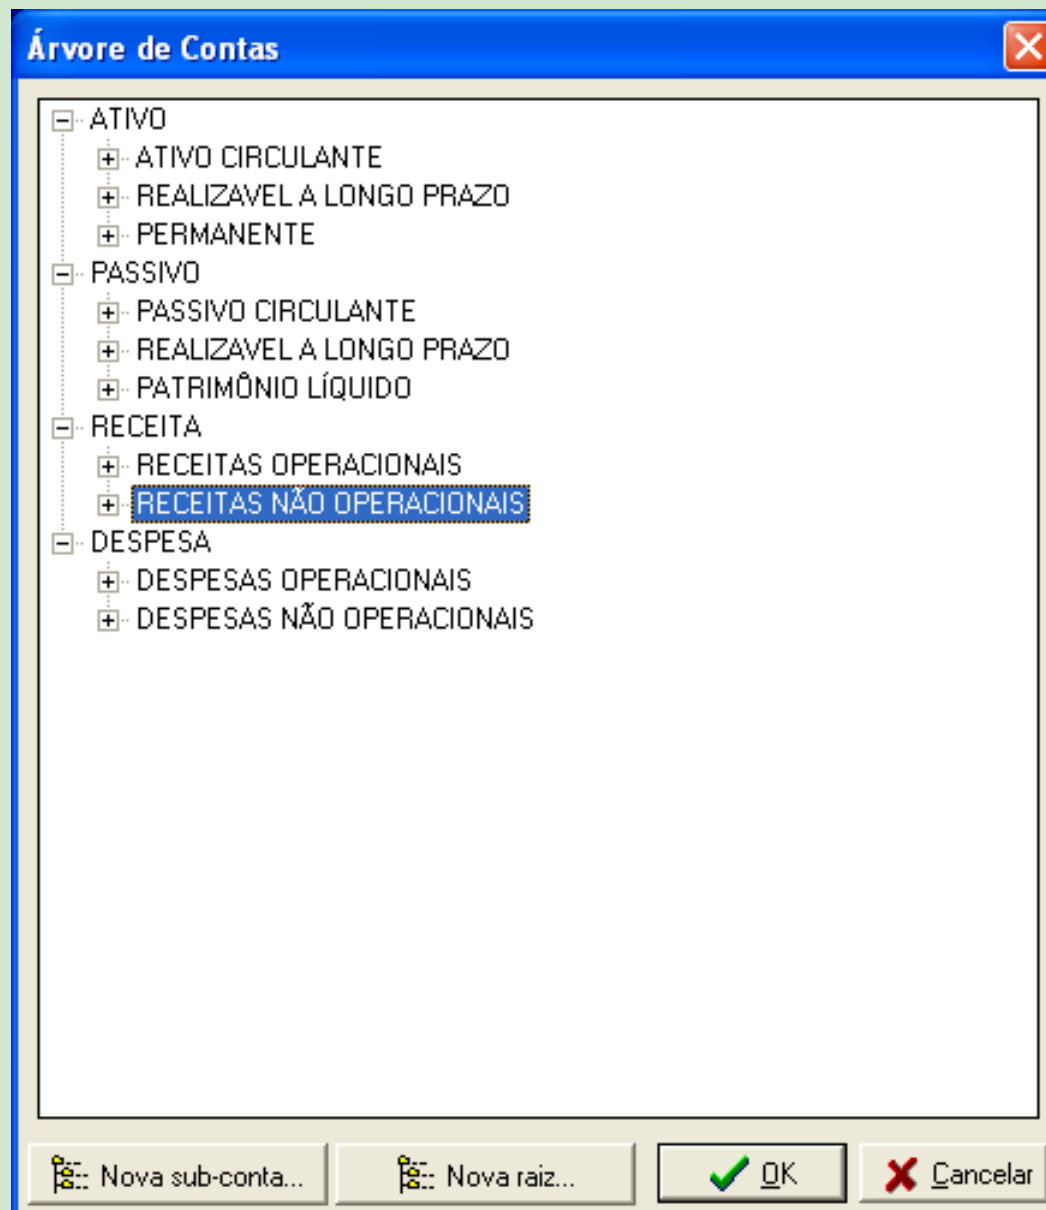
Árvore de Contas

ATIVO
ATIVO CIRCULANTE
REALIZAVEL A LONGO PRAZO
PERMANENTE
PASSIVO
PASSIVO CIRCULANTE
REALIZAVEL A LONGO PRAZO
PATRIMÔNIO LÍQUIDO
RECEITA
RECEITAS OPERACIONAIS
RECEITAS NÃO OPERACIONAIS
DESPESA
DESPESAS OPERACIONAIS
DESPESAS NÃO OPERACIONAIS

Nova sub-conta... | Nova raiz... | OK | Cancelar